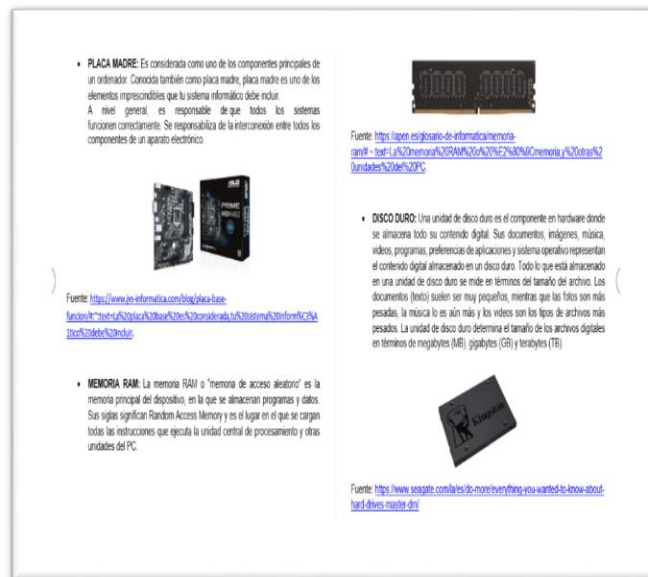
• **PLACA MADRE:** Es considerada como uno de los componentes principales de un ordenador. Conocida también como placa madre, placa madre es uno de los elementos imprescindibles que tu sistema informático debe incluir.
A nivel general, es responsable de que todos los sistemas funcionen correctamente. Se responsabiliza de la interconexión entre todos los componentes de un aparato electrónico.

Fuente: https://www.ies-informatica.com/blog/placa-base-funcion/#:~:text=La%20placa%20base%20es%20considerada,tu%20sistema%20inform%C3%A1tico%20debe%20incluir.

• **MEMORIA RAM:** La memoria RAM o "memoria de acceso aleatorio" es la memoria principal del dispositivo, en la que se almacenan programas y datos. Sus siglas significan Random Access Memory y es el lugar en el que se cargan todas las instrucciones que ejecuta la unidad central de procesamiento y otras unidades del PC.

Fuente: https://apen.es/glosario-de-informatica/memoria-ram/#:~:text=La%20memoria%20RAM%20o%20%E2%80%9Cmemoria,y%20otras%20unidades%20del%20PC.

• **DISCO DURO:** Una unidad de disco duro es el componente en hardware donde se almacena todo su contenido digital. Sus documentos, imágenes, música, videos, programas, preferencias de aplicaciones y sistema operativo representan el contenido digital almacenado en un disco duro. Todo lo que está almacenado en una unidad de disco duro se mide en términos del tamaño del archivo. Los documentos (texto) suelen ser muy pequeños, mientras que las fotos son más pesadas, la música lo es aún más y los videos son los tipos de archivos más pesados. La unidad de disco duro determina el tamaño de los archivos digitales en términos de megabytes (MB), gigabytes (GB) y terabytes (TB).

Kingston

Fuente: https://www.seagate.com/la/es/do-more/everything-you-wanted-to-know-about-hard-drives-master-dm/